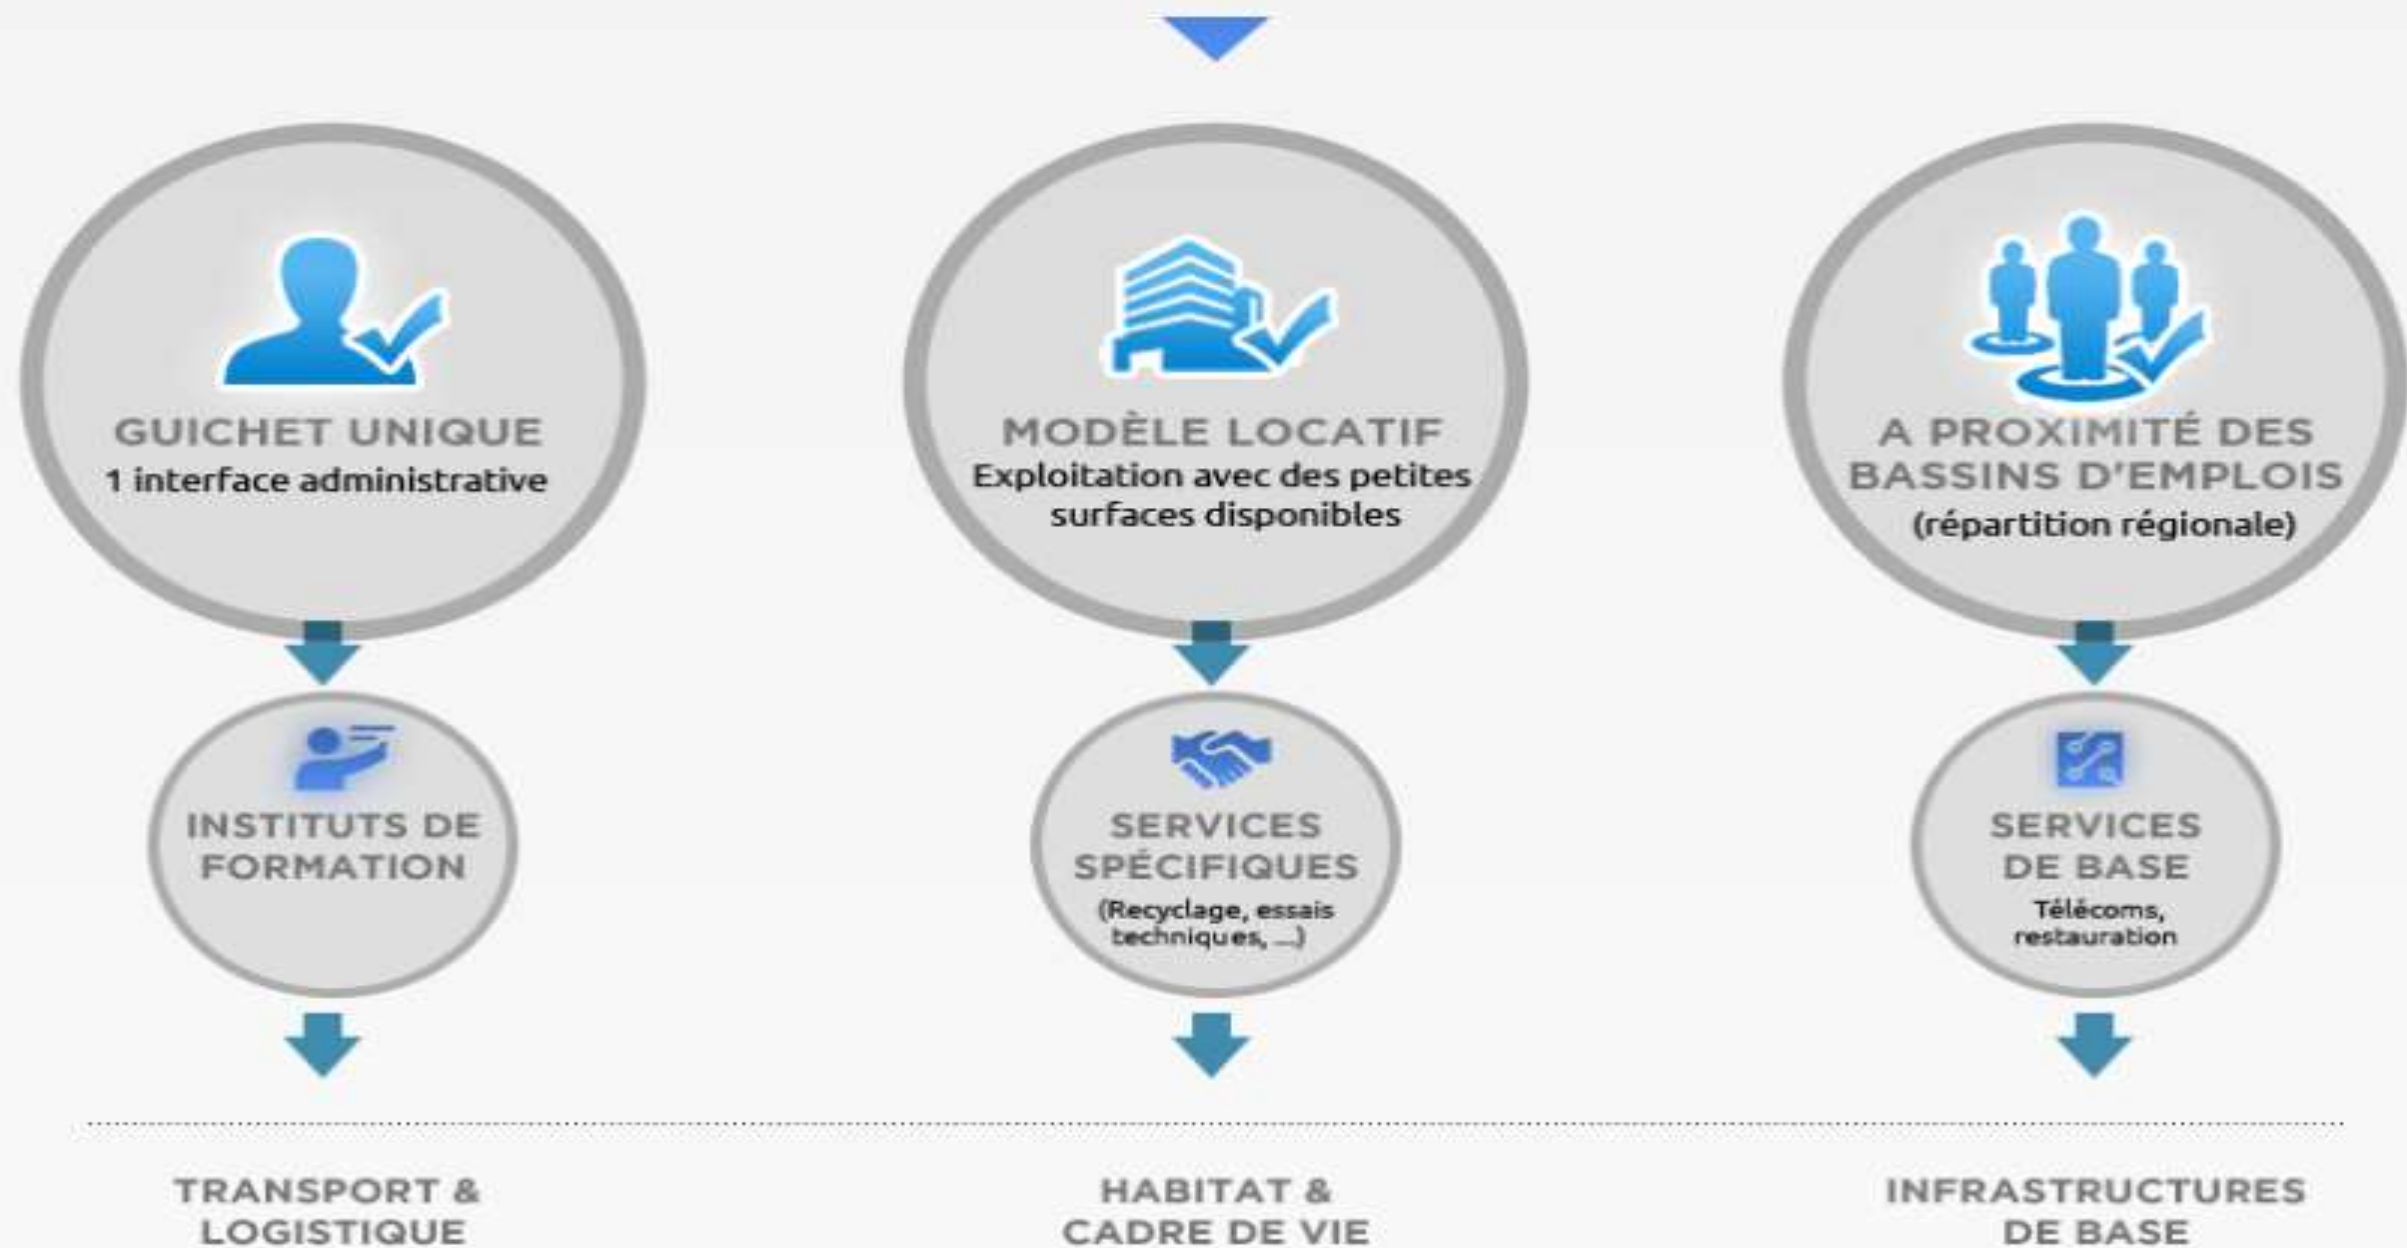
GUICHET UNIQUE
1 interface administrative

MODÈLE LOCATIF
Exploitation avec des petites surfaces disponibles

A PROXIMITÉ DES BASSINS D'EMPLOIS
(répartition régionale)

INSTITUTS DE FORMATION

SERVICES SPÉCIFIQUES
(Recyclage, essais techniques, ...)

SERVICES DE BASE
Télécoms, restauration

TRANSPORT & LOGISTIQUE

HABITAT & CADRE DE VIE

INFRASTRUCTURES DE BASE